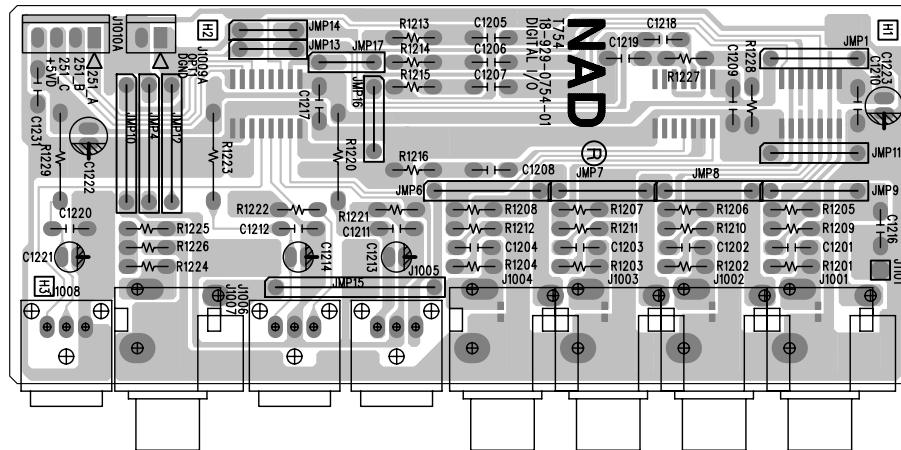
J1010A
251_A
251_B
251_C
+5VD
H2
J1009A
DGND
OPT0
JMP14
JMP13
JMP17
JMP16
R1213
R1214
R1215
C1205
C1206
C1207
T754
18-929-0754-01
DIGITAL I/O
NAD
C1218
C1219
R1227
C1209
R1228
JMP1
H1
C1223
C1210
C1231
R1229
C1222
JMP10
JMP4
JMP12
R1223
C1217
R1220
R1216
C1208
JMP7
JMP11
JMP6
JMP8
JMP9
C1220
R1222
R1221
R1208
R1207
R1206
R1205
C1212
C1211
R1212
R1211
R1210
R1209
C1216
C1221
R1225
R1226
R1224
C1214
C1213
C1204
C1203
C1202
C1201
R1204
R1203
R1202
R1201
J1101
J1005
J1004
J1003
J1002
J1001
H3
J1008
J1006
J1007
JMP15